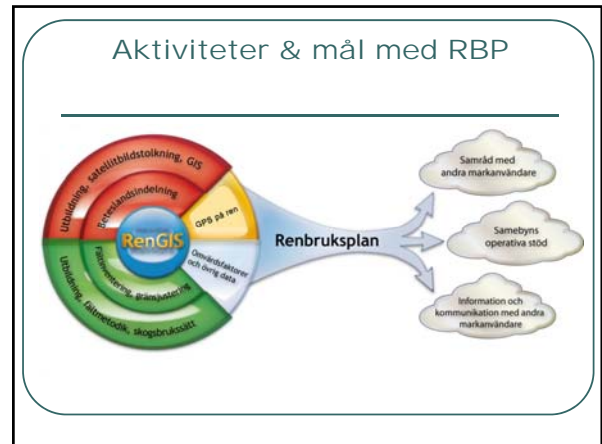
Aktiviteter & mål med RBP

Utbildning, satellitbildstolkning, GIS

Beteslandsindelning

GPS på ren

RenGIS

Omvärldsfaktorer och övrig data

Fältinventering, gränsjustering

Utbildning, fältmetodik, skogsbrukssätt

Renbruksplan

Samråd med andra markanvändare

Samebyns operativa stöd

Information och kommunikation med andra markanvändare